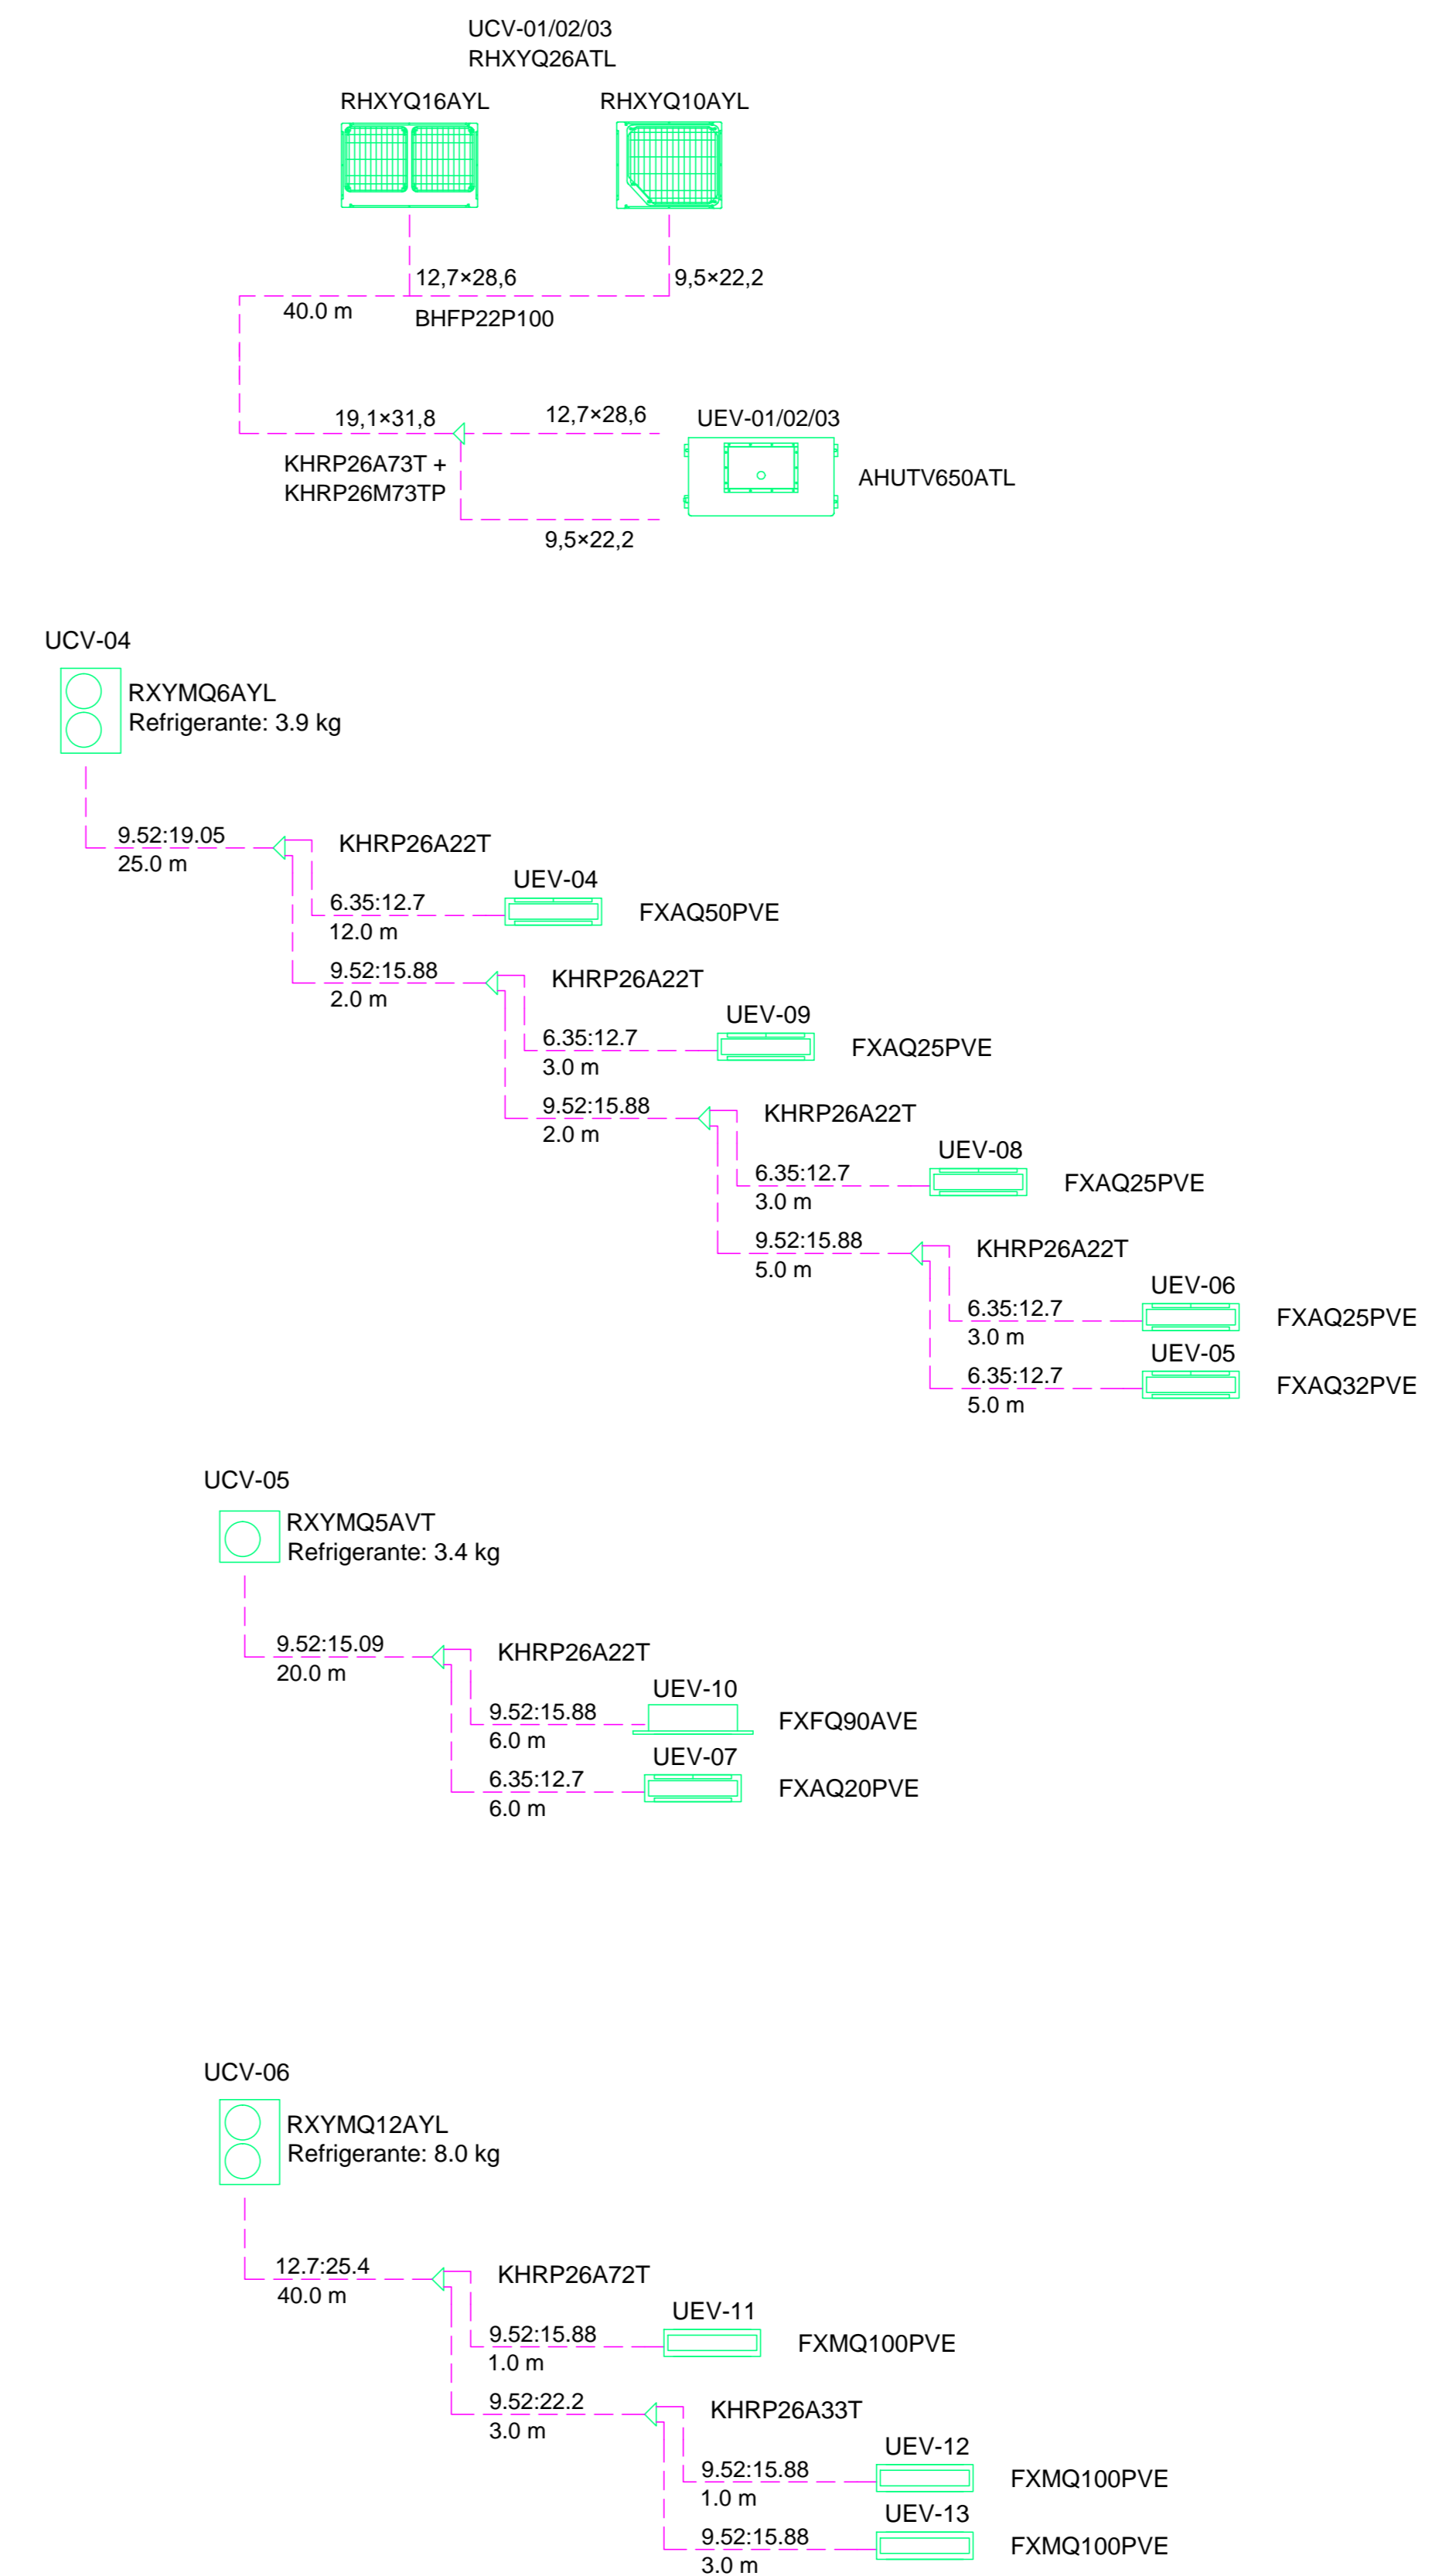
UCV-01/02/03
RHXYQ26ATL

RHXYQ16AYL

RHXYQ10AYL

12,7×28,6

9,5×22,2

40.0 m

BHFP22P100

19,1×31,8

12,7×28,6

UEV-01/02/03

KHRP26A73T +
KHRP26M73TP

AHUTV650ATL

9,5×22,2

UCV-04

RXYMQ6AYL
Refrigerante: 3.9 kg

9.52:19.05
25.0 m

KHRP26A22T

UEV-04

6.35:12.7
12.0 m

FXAQ50PVE

9.52:15.88
2.0 m

KHRP26A22T

UEV-09

6.35:12.7
3.0 m

FXAQ25PVE

9.52:15.88
2.0 m

KHRP26A22T

UEV-08

6.35:12.7
3.0 m

FXAQ25PVE

9.52:15.88
5.0 m

KHRP26A22T

UEV-06

6.35:12.7
3.0 m

FXAQ25PVE

UEV-05

6.35:12.7
5.0 m

FXAQ32PVE

UCV-05

RXYMQ5AVT
Refrigerante: 3.4 kg

9.52:15.09
20.0 m

KHRP26A22T

UEV-10

9.52:15.88
6.0 m

FXFQ90AVE

UEV-07

6.35:12.7
6.0 m

FXAQ20PVE

UCV-06

RXYMQ12AYL
Refrigerante: 8.0 kg

12.7:25.4
40.0 m

KHRP26A72T

UEV-11

9.52:15.88
1.0 m

FXMQ100PVE

9.52:22.2
3.0 m

KHRP26A33T

UEV-12

9.52:15.88
1.0 m

FXMQ100PVE

UEV-13

9.52:15.88
3.0 m

FXMQ100PVE